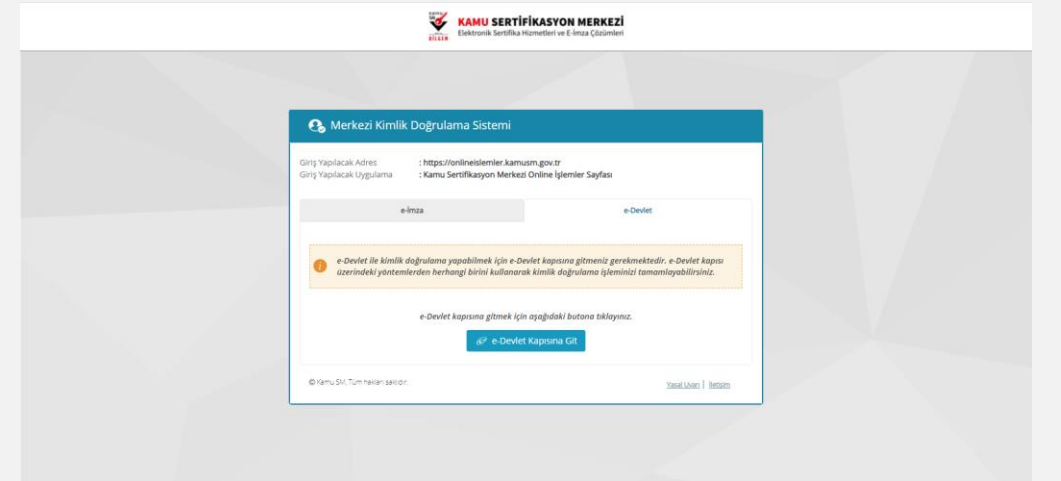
KAMU SERTİFİKASYON MERKEZİ
Elektronik Sertifika Hizmetleri ve E-İmza Çözümleri

Merkezi Kimlik Doğrulama Sistemi

Giriş Yapılacak Adres : https://onlineislemler.kamusm.gov.tr
Giriş Yapılacak Uygulama : Kamu Sertifikasyon Merkezi Online İşlemler Sayfası

e-İmza

e-Devlet

e-Devlet ile kimlik doğrulama yapabilmek için e-Devlet kapısına gitmeniz gerekmektedir. e-Devlet kapısı üzerindeki yöntemlerden herhangi birini kullanarak kimlik doğrulama işleminizi tamamlayabilirsiniz.

e-Devlet kapısına gitmek için aşağıdaki butona tıklayınız.

e-Devlet Kapısına Git

© Kamu SM. Tüm hakları saklıdır.

Yasal Uyarı | İletişim